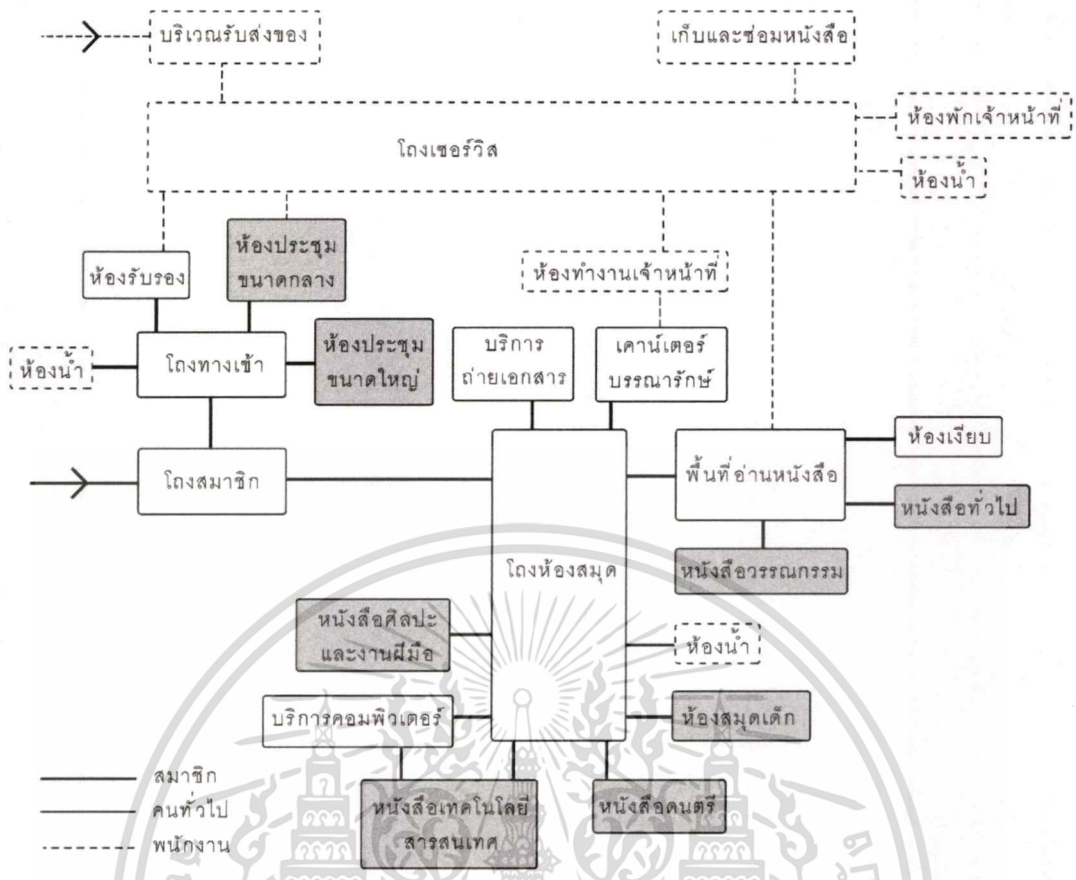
บริเวณรับส่งของ

เก็บและซ่อมหนังสือ

โถงเซอร์วิส

ห้องพักเจ้าหน้าที่

ห้องน้ำ

ห้องรับรอง

ห้องประชุมขนาดกลาง

ห้องทำงานเจ้าหน้าที่

ห้องน้ำ

โถงทางเข้า

ห้องประชุมขนาดใหญ่

บริการถ่ายเอกสาร

เคาน์เตอร์บรรณารักษ์

โถงสมาชิก

พื้นที่อ่านหนังสือ

ห้องเงียบ

หนังสือทั่วไป

หนังสือวรรณกรรม

โถงห้องสมุด

หนังสือศิลปะและงานฝีมือ

ห้องน้ำ

บริการคอมพิวเตอร์

ห้องสมุดเด็ก

หนังสือเทคโนโลยีสารสนเทศ

หนังสือดนตรี

สมาชิก

คนทั่วไป

พนักงาน